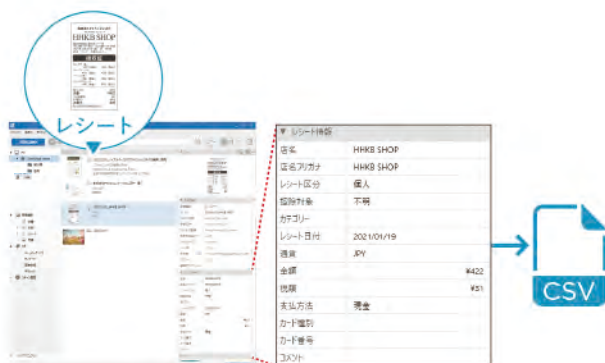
HHKB SHOP

領収証

レシート

▼ レシート情報

| | |
|---|---|
| 店名 | HHKB SHOP |
| 店名フリガナ | HHKB SHOP |
| レシート区分 | 個人 |
| 控除対象 | 不明 |
| カテゴリー | |
| レシート日付 | 2021/01/19 |
| 通貨 | JPY |
| 金額 | ¥422 |
| 税額 | ¥31 |
| 支払方法 | 現金 |
| カード種別 | |
| カード番号 | |
| コメント | |

CSV